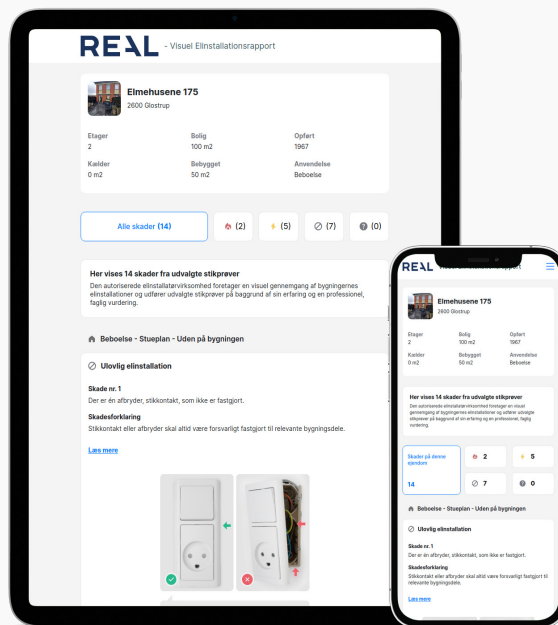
REAL - Visuel Elinstallationsrapport

Elmehusene 175
2600 Glostrup

Etager
2

Bolig
100 m2

Opført
1967

Kælder
0 m2

Bebygget
50 m2

Anvendelse
Beboelse

Alle skader (14)

(2)

(5)

(7)

(0)

Her vises 14 skader fra udvalgte stikprøver
Den autoriserede elinstallatørvirksomhed foretager en visuel gennemgang af bygningernes elinstallationer og udfører udvalgte stikprøver på baggrund af sin erfaring og en professionel, faglig vurdering.

Beboelse - Stueplan - Uden på bygningen

Ulovlig elinstallation

Skade nr. 1
Der er én afbryder, stikkontakt, som ikke er fastgjort.

Skadesforklaring
Stikkontakt eller afbryder skal altid være forsvarligt fastgjort til relevante bygningsdele.

Læs mere

REAL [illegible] rapport

Elmehusene 175
2600 Glostrup

Etager
2

Bolig
100 m2

Opført
1967

Kælder
0 m2

Bebygget
50 m2

Anvendelse
Beboelse

Her vises 14 skader fra udvalgte stikprøver
Den autoriserede elinstallatørvirksomhed foretager en visuel gennemgang af bygningernes elinstallationer og udfører udvalgte stikprøver på baggrund af sin erfaring og en professionel, faglig vurdering.

Skader på denne ejendom
14

2

5

7

0

Beboelse - Stueplan - Uden på bygningen

Ulovlig elinstallation

Skade nr. 1
Der er én afbryder, stikkontakt, som ikke er fastgjort.

Skadesforklaring
Stikkontakt eller afbryder skal altid være forsvarligt fastgjort til relevante bygningsdele.

Læs mere